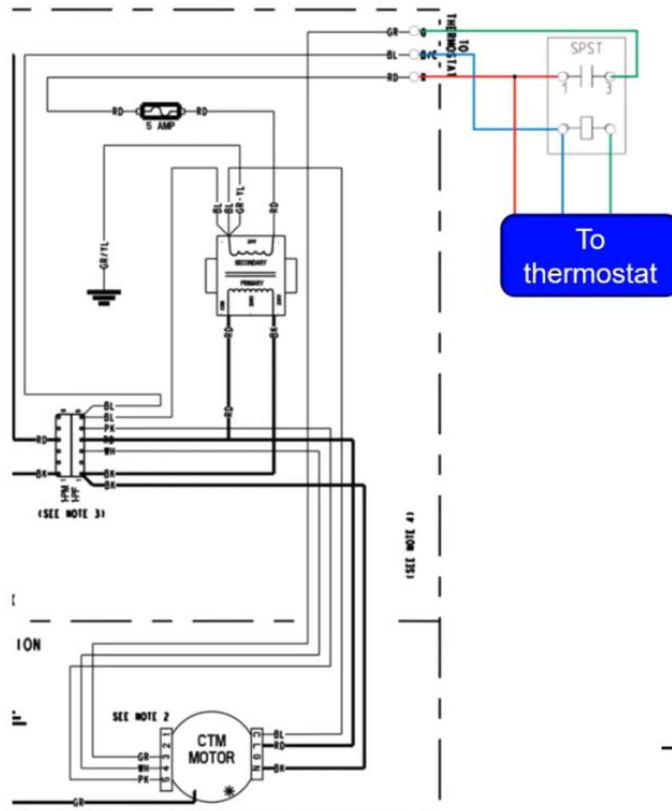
GR
BL
RD
G
C
R
TO THERMOSTAT
SPST
1
3
To thermostat
RD
5 AMP
RD
BL
BL
GR-YL
RD
24V
SECONDARY
PRIMARY
GR/YL
RD
BK
RD
BL
BL
PK
RD
WH
BK
BK
RD
BK
(SEE NOTE 3)
(SEE NOTE 4)
ION
SEE NOTE 2
CTM MOTOR
GR
WH
PK
BL
RD
BK
GR